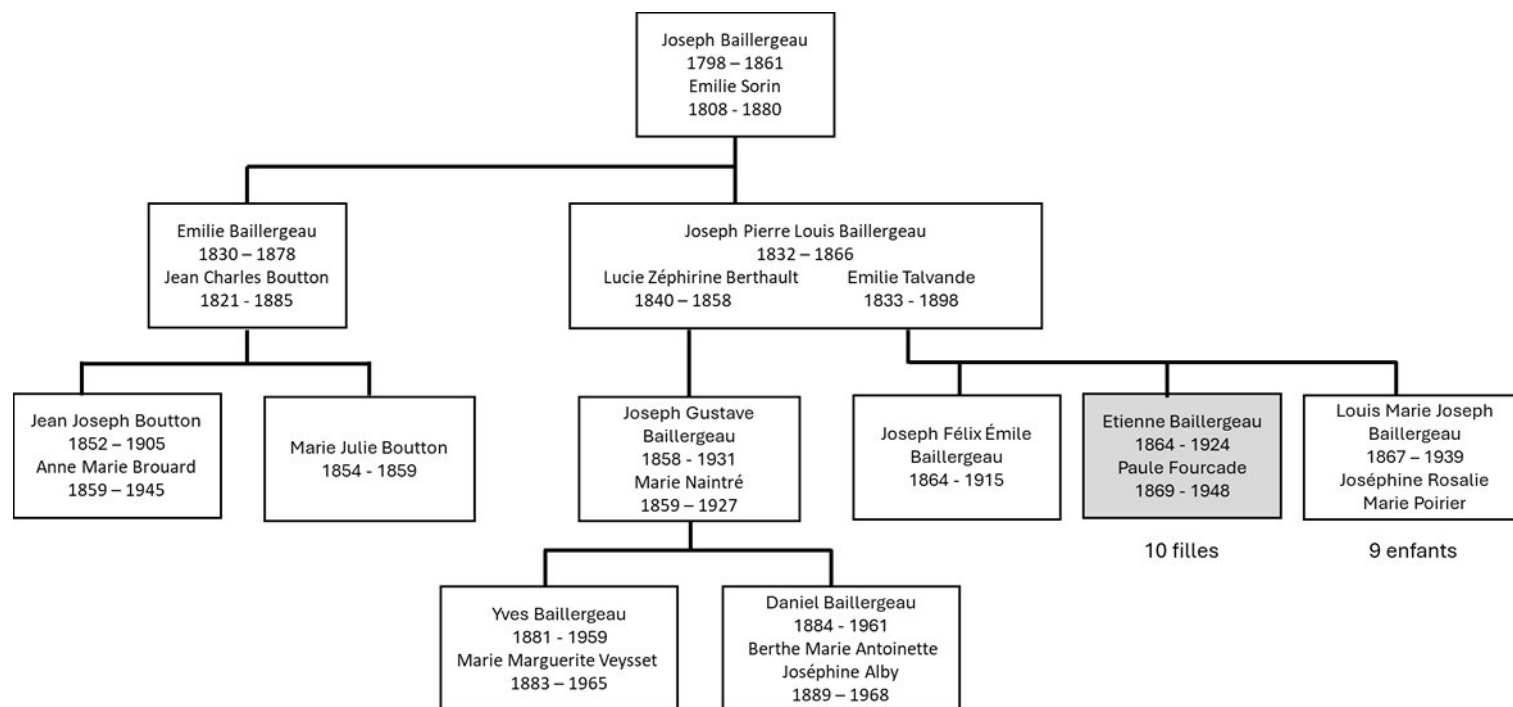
Joseph Baillergeau
1798 – 1861
Emilie Sorin
1808 - 1880

Emilie Baillergeau
1830 – 1878
Jean Charles Boutton
1821 - 1885

Joseph Pierre Louis Baillergeau
1832 – 1866
Lucie Zéphirine Berthault
1840 – 1858
Emilie Talvande
1833 - 1898

Jean Joseph Boutton
1852 – 1905
Anne Marie Brouard
1859 – 1945

Marie Julie Boutton
1854 - 1859

Joseph Gustave Baillergeau
1858 - 1931
Marie Naintré
1859 – 1927

Joseph Félix Émile Baillergeau
1864 - 1915

Etienne Baillergeau
1864 - 1924
Paule Fourcade
1869 - 1948

10 filles

Louis Marie Joseph Baillergeau
1867 – 1939
Joséphine Rosalie Marie Poirier

9 enfants

Yves Baillergeau
1881 - 1959
Marie Marguerite Veysset
1883 – 1965

Daniel Baillergeau
1884 - 1961
Berthe Marie Antoinette Joséphine Alby
1889 – 1968